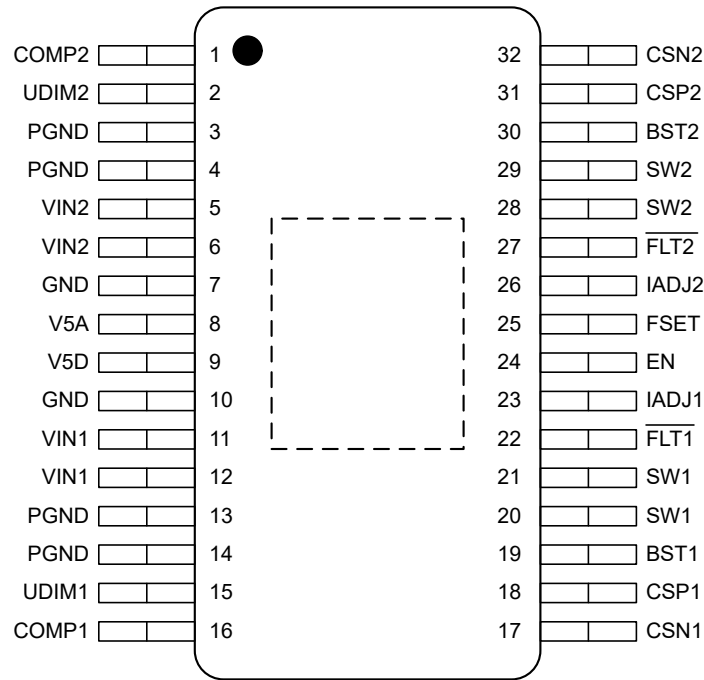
COMP2 1
UDIM2 2
PGND 3
PGND 4
VIN2 5
VIN2 6
GND 7
V5A 8
V5D 9
GND 10
VIN1 11
VIN1 12
PGND 13
PGND 14
UDIM1 15
COMP1 16

32 CSN2
31 CSP2
30 BST2
29 SW2
28 SW2
27 $\overline{FLT2}$
26 IADJ2
25 FSET
24 EN
23 IADJ1
22 $\overline{FLT1}$
21 SW1
20 SW1
19 BST1
18 CSP1
17 CSN1